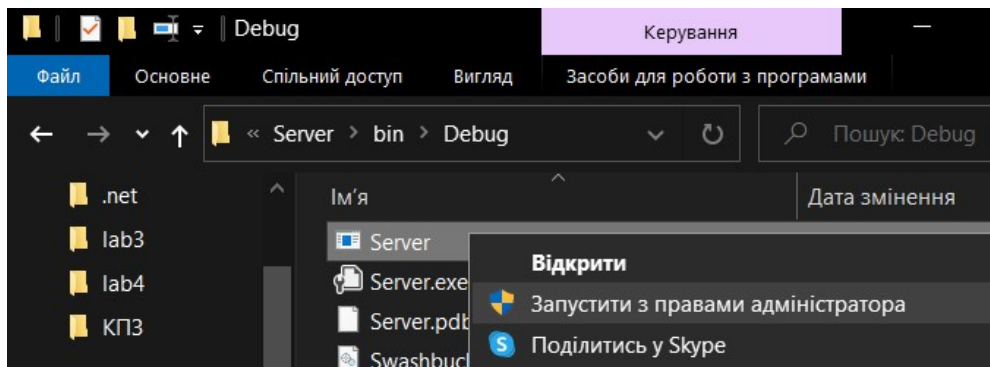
Debug

Керування

Файл Основне Спільний доступ Вигляд Засоби для роботи з програмами

« Server › bin › Debug

Пошук: Debug

.net
lab3
lab4
КПЗ

Ім'я
Дата змінення

Server
Server.exe
Server.pdb
Swashbuc

Відкрити
Запустити з правами адміністратора
Поділитись у Skype